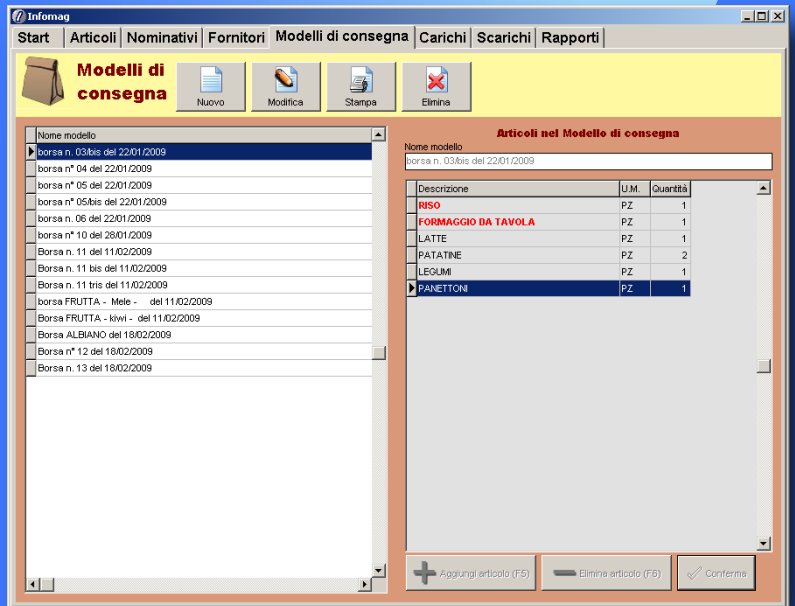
Infomag

Start | Articoli | Nominativi | Fornitori | Modelli di consegna | Carichi | Scarichi | Rapporti

Modelli di consegna

Nuovo | Modifica | Stampa | Elimina

| Nome modello |
|---|
| borsa n. 03/bis del 22/01/2009 |
| borsa n° 04 del 22/01/2009 |
| borsa n° 05 del 22/01/2009 |
| borsa n° 05/bis del 22/01/2009 |
| borsa n. 06 del 22/01/2009 |
| borsa n° 10 del 28/01/2009 |
| Borsa n. 11 del 11/02/2009 |
| Borsa n. 11 bis del 11/02/2009 |
| Borsa n. 11 tris del 11/02/2009 |
| borsa FRUTTA - Mele - del 11/02/2009 |
| borsa FRUTTA - kiwi - del 11/02/2009 |
| Borsa ALBIANO del 18/02/2009 |
| Borsa n° 12 del 18/02/2009 |
| Borsa n. 13 del 18/02/2009 |

Articoli nel Modello di consegna

Nome modello
borsa n. 03/bis del 22/01/2009

| Descrizione | U.M. | Quantità |
|---|---|---|
| RISO | PZ | 1 |
| FORMAGGIO DA TAVOLA | PZ | 1 |
| LATTE | PZ | 1 |
| PATATINE | PZ | 2 |
| LEGUMI | PZ | 1 |
| PANETTONI | PZ | 1 |

Aggiungi articolo (F5) | Elimina articolo (F6) | Conferma